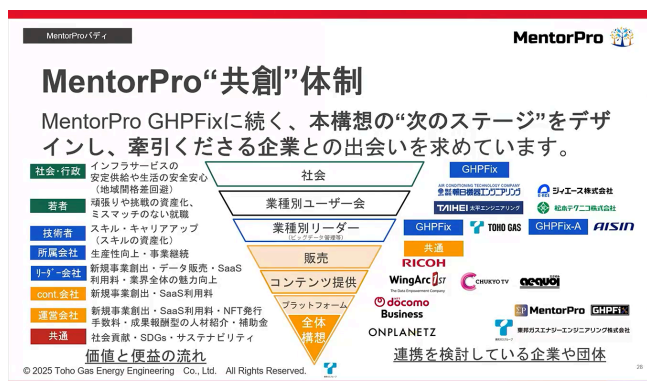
MentorProバディ

MentorPro

MentorPro"共創"体制

MentorPro GHPFixに続く、本構想の"次のステージ"をデザインし、牽引くださる企業との出会いを求めています。

社会・行政 インフラサービスの安定供給や生活の安全安心（地域間格差回避）

若者 頑張りや挑戦の資産化、ミスマッチのない就職

技術者 スキル・キャリアアップ（スキルの資産化）

所属会社 生産性向上・事業継続

リーダー会社 新規事業創出・データ販売・SaaS利用料・業界全体の魅力向上

cont 会社 新規事業創出・SaaS利用料

運営会社 新規事業創出・SaaS利用料・NFT発行手数料・成果報酬型の人材紹介・補助金

共通 社会貢献・SDGs・サステナビリティ

社会

業種別ユーザー会

業種別リーダー（ビッグデータ管理等）

販売

コンテンツ提供

プラットフォーム

全体構想

価値と便益の流れ

GHPFix

AIR CONDITIONING TECHNOLOGY COMPANY 新日本空調エンジニアリング

ジィエース株式会社

TAIHEI 太平エンジニアリング

松本テクニカ株式会社

GHPFix

TOHO GAS

GHPFix-A

AISIN

共通

RICOH

WingArc1st

CHUKYO TV

acqua

docomo Business

MentorPro

GHPFix

ONPLANETZ

東邦ガスエナジーエンジニアリング株式会社

連携を検討している企業や団体

© 2025 Toho Gas Energy Engineering Co., Ltd. All Rights Reserved.

26